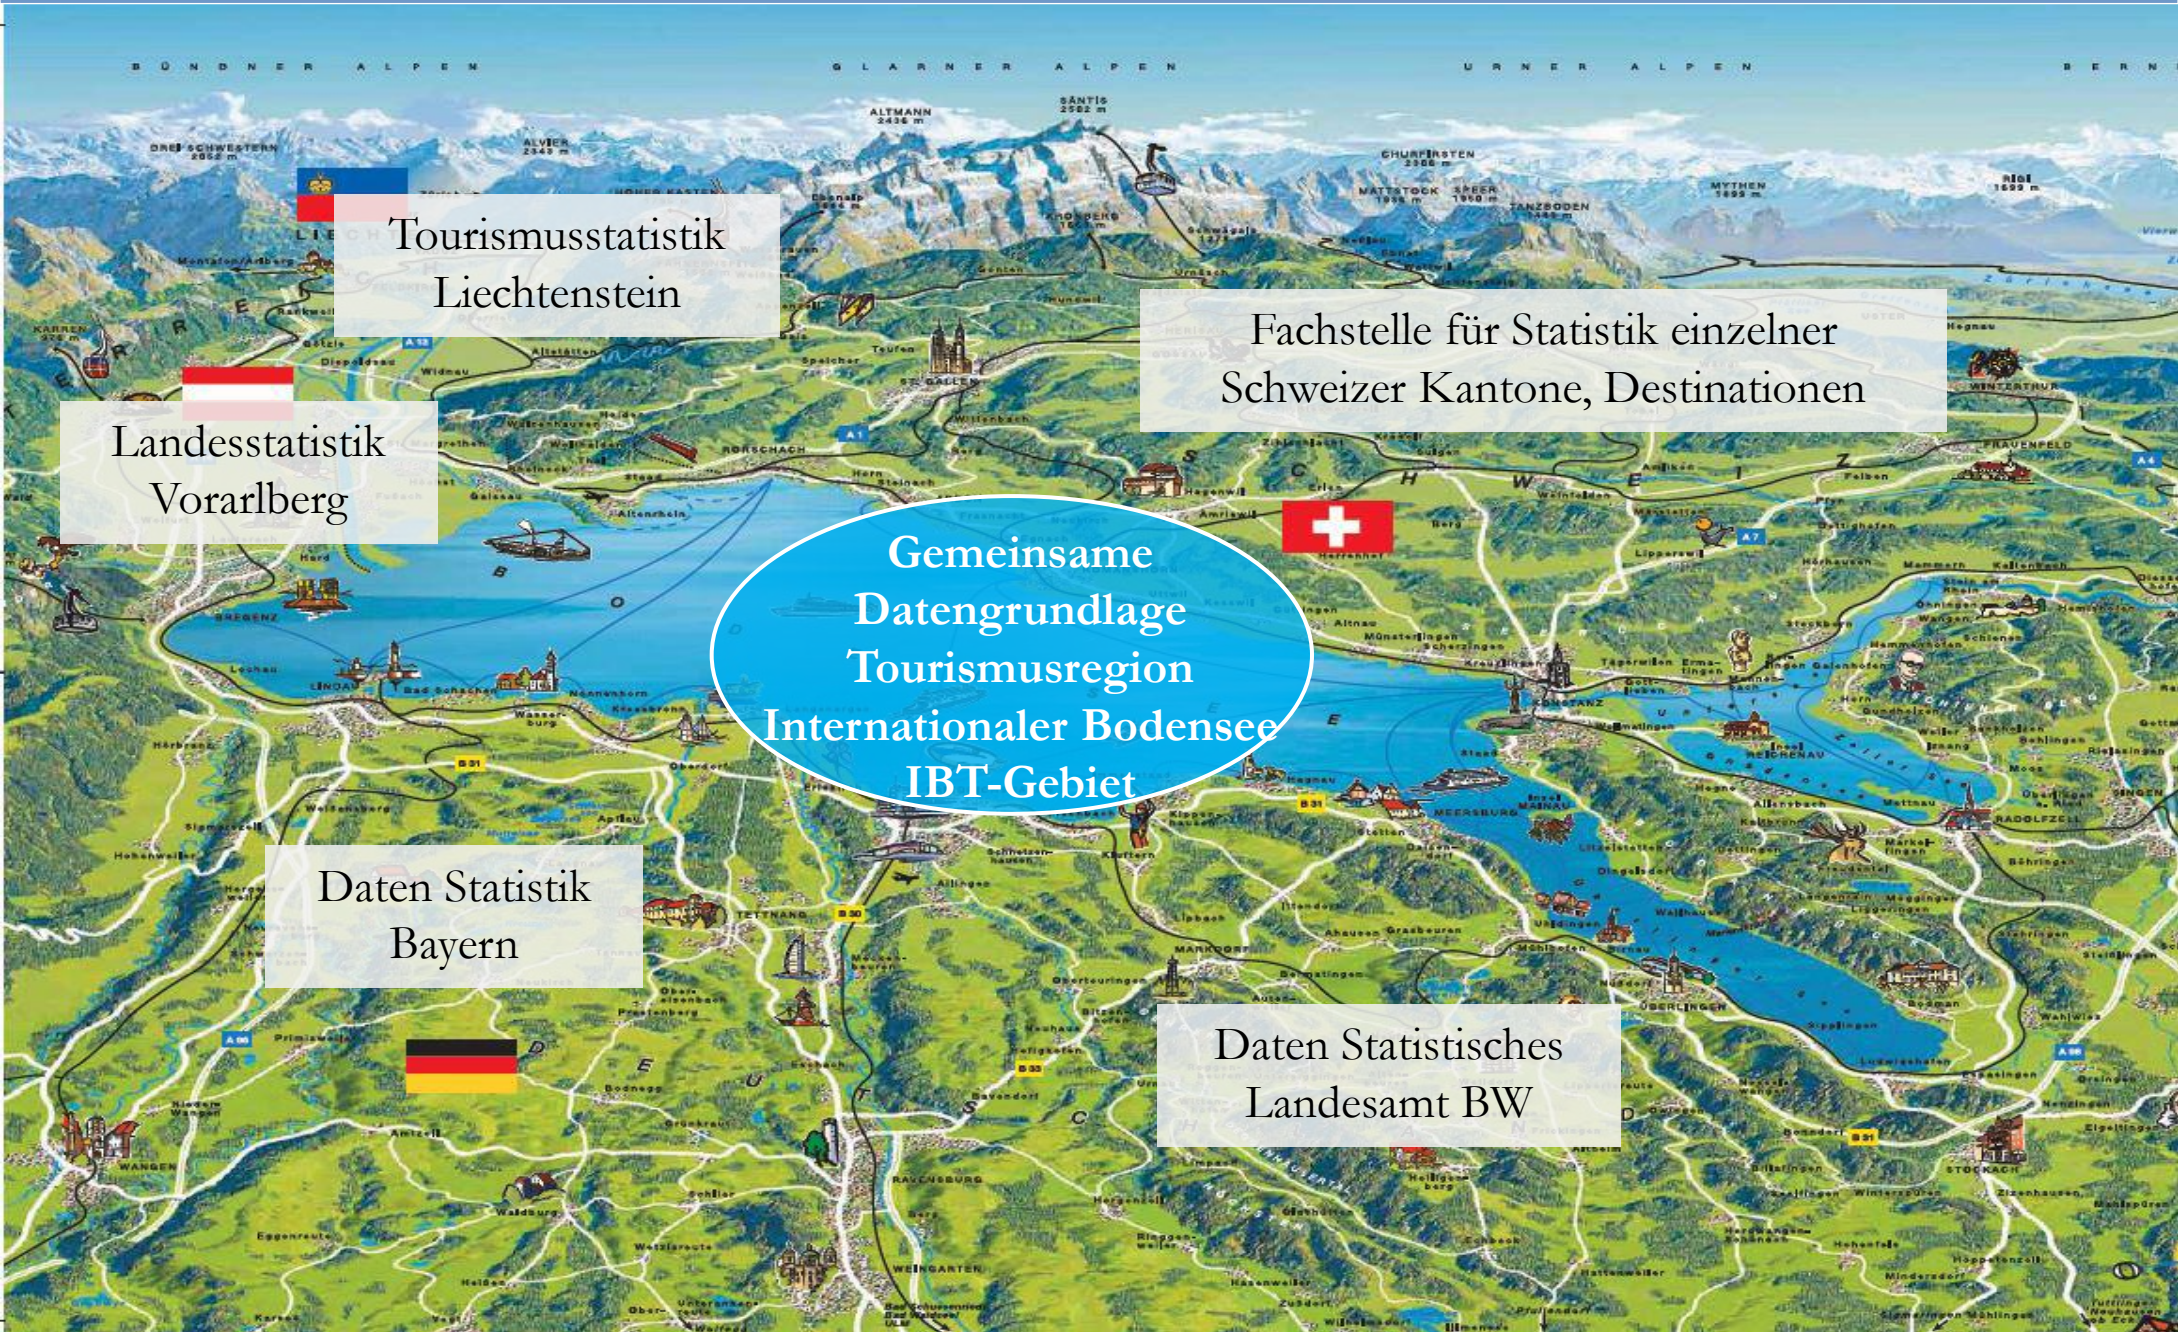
BÜNDNER ALPEN

GLARNER ALPEN

URNER ALPEN

ALTMANN 2436 m

SÄNTIS 2502 m

CHURFIRSTEN

MYTHEN

RIGI

Tourismusstatistik Liechtenstein

Fachstelle für Statistik einzelner Schweizer Kantone, Destinationen

Landesstatistik Vorarlberg

ST. GALLEN

RORSCHACH

BREGENZ

LINDAU

Gemeinsame Datengrundlage Tourismusregion Internationaler Bodensee IBT-Gebiet

KONSTANZ

MEERSBURG

RADOLFZELL

ÜBERLINGEN

FRAUENFELD

WINTERTHUR

Daten Statistik Bayern

TETTNANG

MARKDORF

RAVENSBURG

WANGEN

WEINGARTEN

STOCKACH

Daten Statistisches Landesamt BW